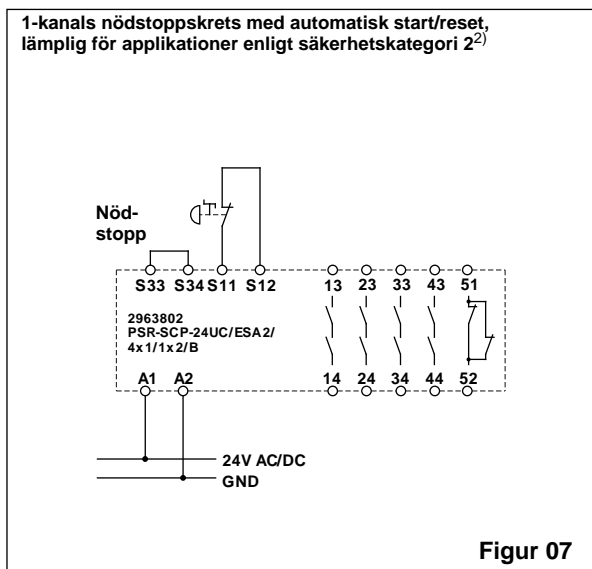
1-kanals nödstoppskrets med automatisk start/reset, lämplig för applikationer enligt säkerhetskategori 2$^{2)}$

Nöd-
stopp

S33 S34 S11 S12

13 23 33 43 51

2963802
PSR-SCP-24UC/ESA2/
4x1/1x2/B

A1 A2

14 24 34 44 52

24V AC/DC
GND

Figur 07